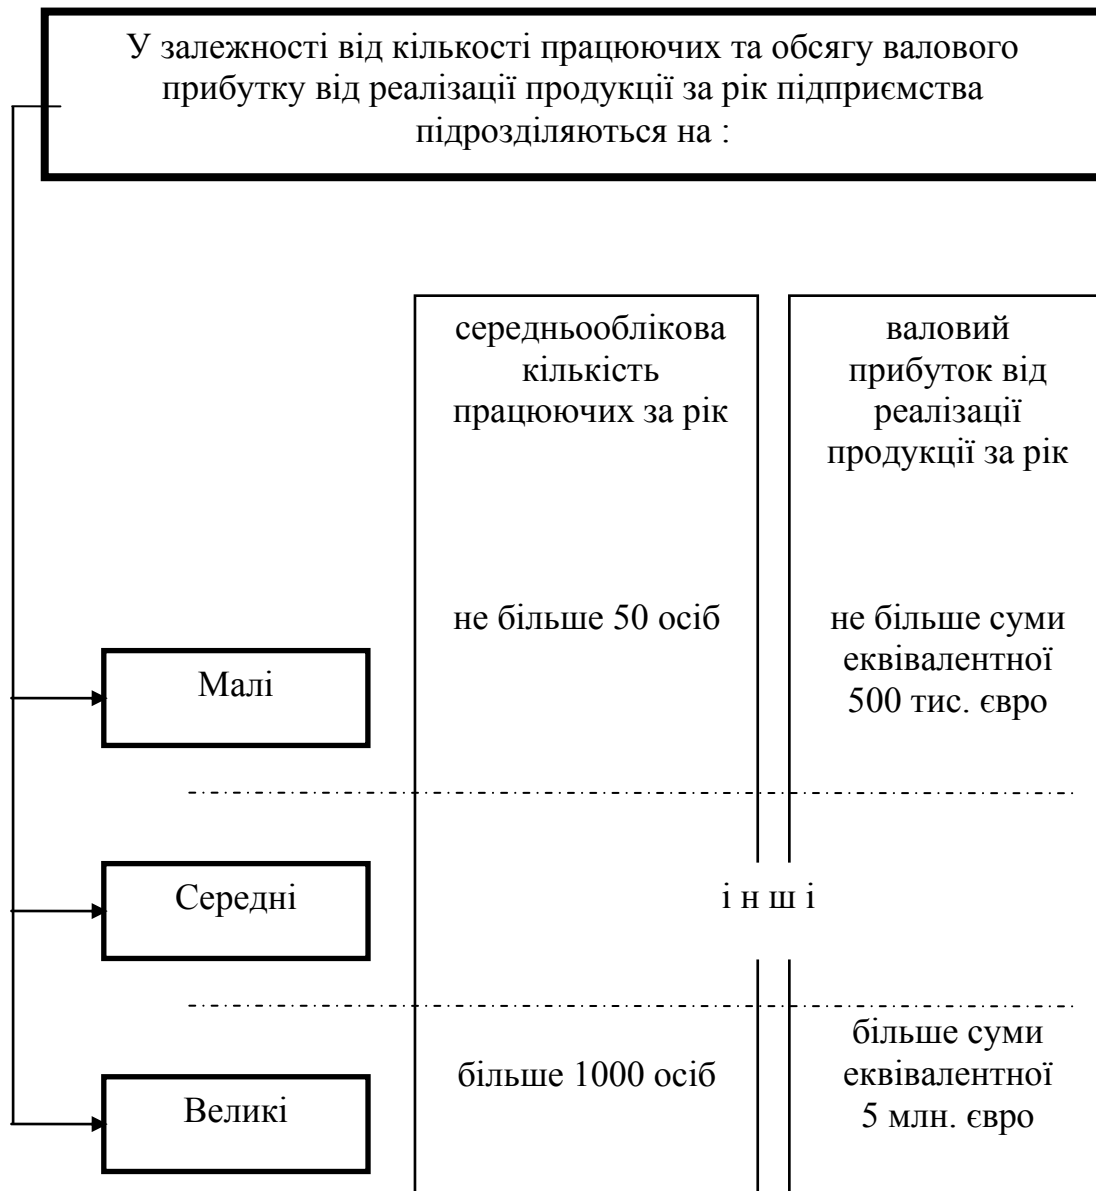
У залежності від кількості працюючих та обсягу валового прибутку від реалізації продукції за рік підприємства підрозділяються на :

середньооблікова кількість працюючих за рік

валовий прибуток від реалізації продукції за рік

Малі

не більше 50 осіб

не більше суми еквівалентної 500 тис. євро

Середні

і н ш і

Великі

більше 1000 осіб

більше суми еквівалентної 5 млн. євро